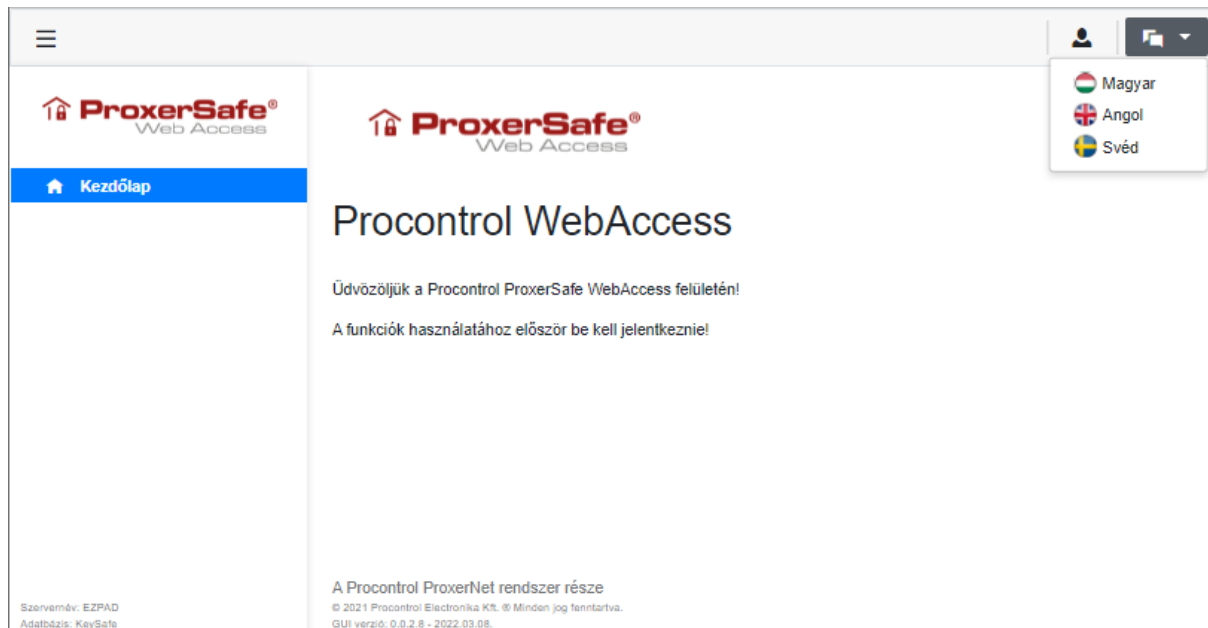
ProxerSafe®
Web Access

Kezdőlap

Magyar
Angol
Svéd

ProxerSafe®
Web Access

Procontrol WebAccess

Üdvözöljük a Procontrol ProxerSafe WebAccess felületén!

A funkciók használatához először be kell jelentkeznie!

A Procontrol ProxerNet rendszer része
© 2021 Procontrol Electronika Kft. ® Minden jog fenntartva.
GUI verzió: 0.0.2.8 - 2022.03.08.

Szervernév: EZPAD
Adatbázis: KeySafe